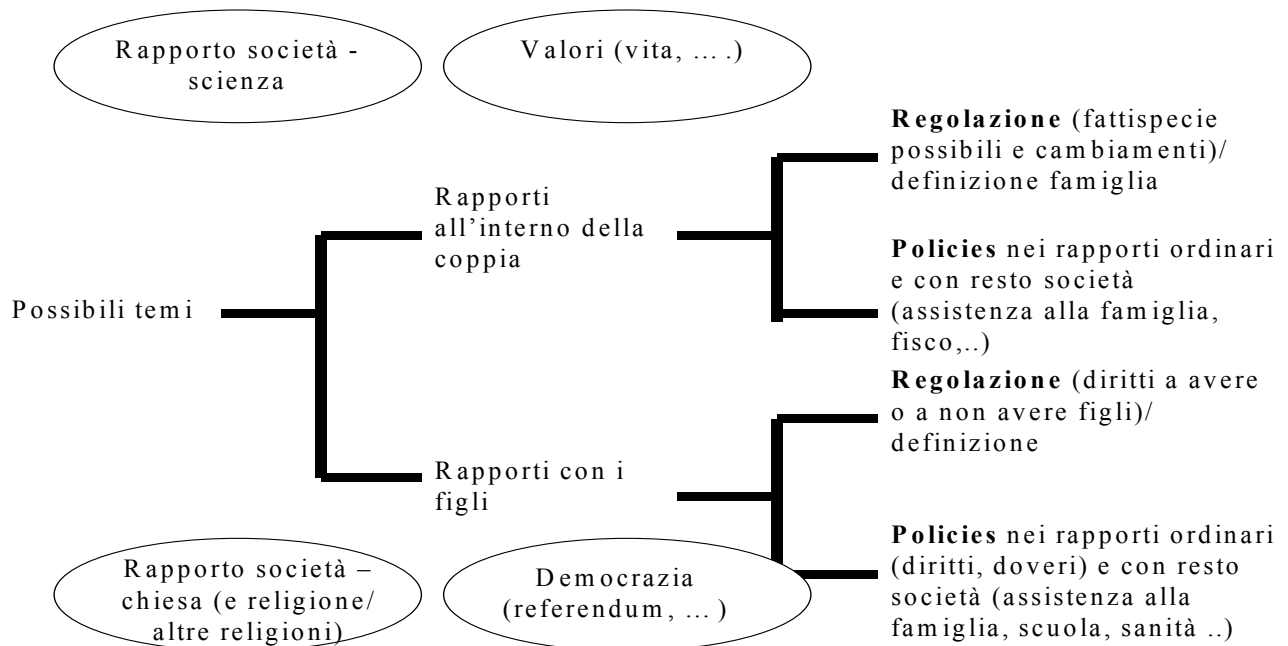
Rapporto società - scienza

Valori (vita, … .)

Possibili temi

Rapporti all'interno della coppia

**Regolazione** (fattispecie possibili e cambiamenti)/ definizione famiglia

**Policies** nei rapporti ordinari e con resto società (assistenza alla famiglia, fisco,..)

Rapporti con i figli

**Regolazione** (diritti a avere o a non avere figli)/ definizione

**Policies** nei rapporti ordinari (diritti, doveri) e con resto società (assistenza alla famiglia, scuola, sanità ..)

Rapporto società – chiesa (e religione/ altre religioni)

Democrazia (referendum, … )